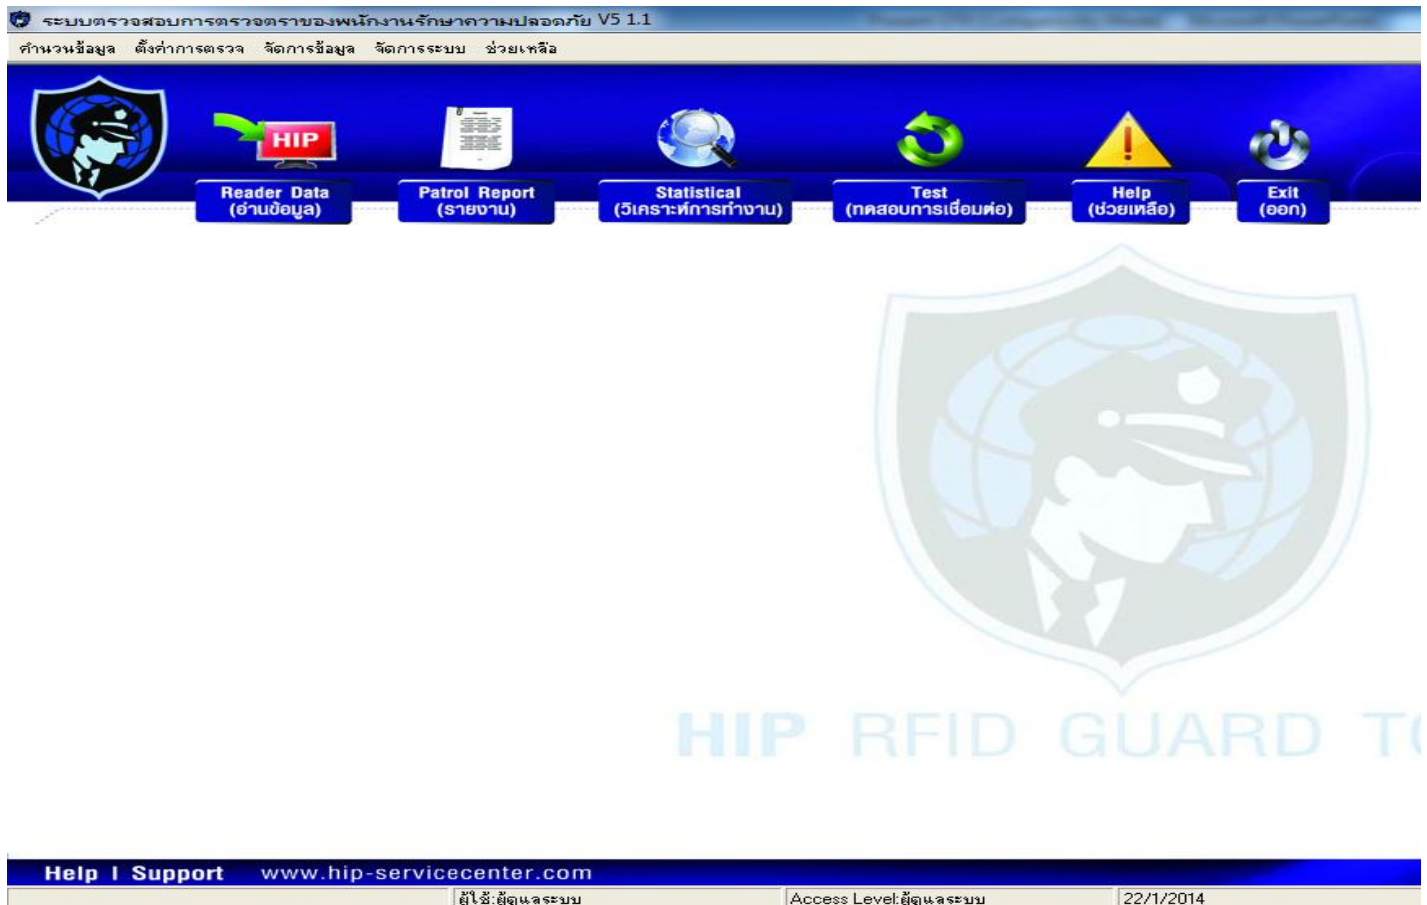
ระบบตรวจสอบการตรวจตราของพนักงานรักษาความปลอดภัย V5 1.1

คำนวนข้อมูล ตั้งค่าการตรวจ จัดการข้อมูล จัดการระบบ ช่วยเหลือ

HIP

Reader Data (อ่านข้อมูล)

Patrol Report (รายงาน)

Statistical (วิเคราะห์การทำงาน)

Test (ทดสอบการเชื่อมต่อ)

Help (ช่วยเหลือ)

Exit (ออก)

HIP RFID GUARD T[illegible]

Help I Support www.hip-servicecenter.com

ผู้ใช้:ผู้ดูแลระบบ | Access Level:ผู้ดูแลระบบ | 22/1/2014